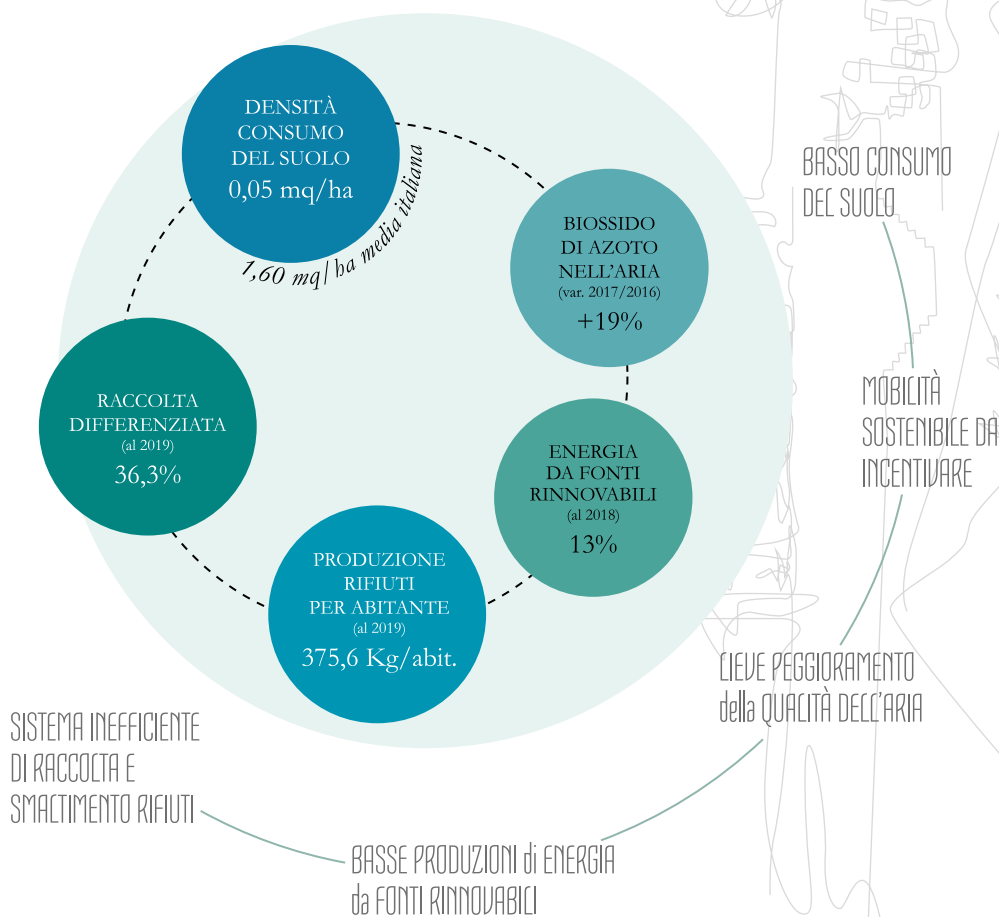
DENSITÀ CONSUMO DEL SUOLO
0,05 mq/ha

1,60 mq/ha media italiana

BIOSSIDO DI AZOTO NELL'ARIA
(var. 2017/2016)
+19%

ENERGIA DA FONTI RINNOVABILI
(al 2018)
13%

PRODUZIONE RIFIUTI PER ABITANTE
(al 2019)
375,6 Kg/abit.

RACCOLTA DIFFERENZIATA
(al 2019)
36,3%

BASSO CONSUMO DEL SUOLO

MOBILITÀ SOSTENIBILE DA INCENTIVARE

LIEVE PEGGIORAMENTO della QUALITÀ DELL'ARIA

SISTEMA INEFFICIENTE DI RACCOLTA E SMALTIMENTO RIFIUTI

BASSE PRODUZIONI di ENERGIA da FONTI RINNOVABILI